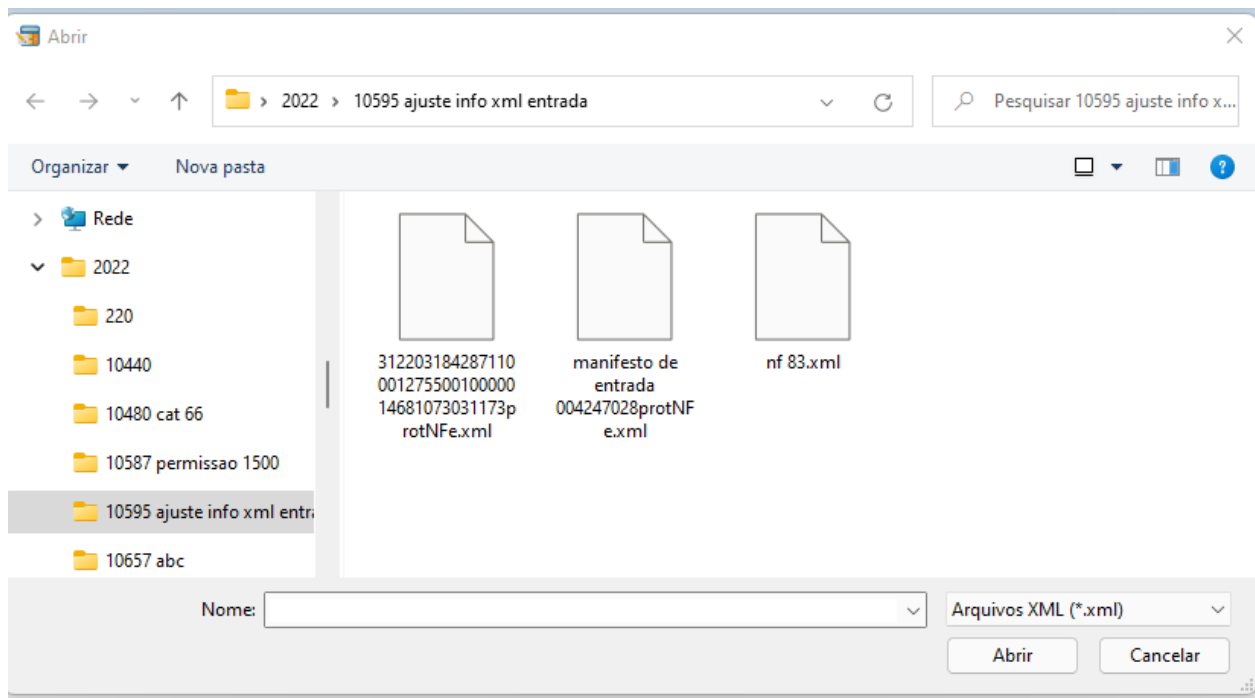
Abrir

2022 › 10595 ajuste info xml entrada

Pesquisar 10595 ajuste info x...

Organizar ▾

Nova pasta

Rede

2022

220

10440

10480 cat 66

10587 permissao 1500

10595 ajuste info xml entra

10657 abc

31220318428711000127550010000014681073031173protNFe.xml

manifesto de entrada 004247028protNFe.xml

nf 83.xml

Nome:

Arquivos XML (*.xml)

Abrir

Cancelar